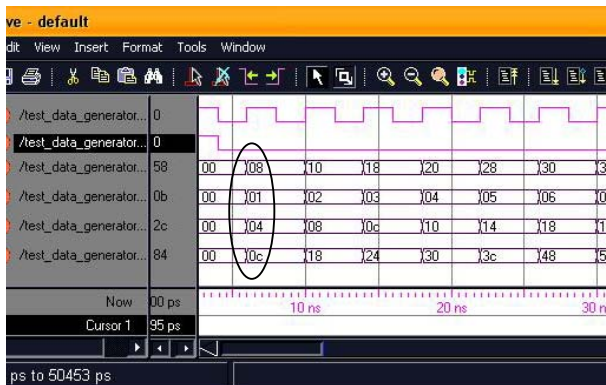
ve - default

dit View Insert Format Tools Window

/test_data_generator... 0
/test_data_generator... 0
/test_data_generator... 58
/test_data_generator... 0b
/test_data_generator... 2c
/test_data_generator... 84

00 08 10 18 20 28 30 3
00 01 02 03 04 05 06 0
00 04 08 0c 10 14 18 1
00 0c 18 24 30 3c 48 5

Now 00 ps
Cursor 1 95 ps

10 ns 20 ns 30 n

ps to 50453 ps